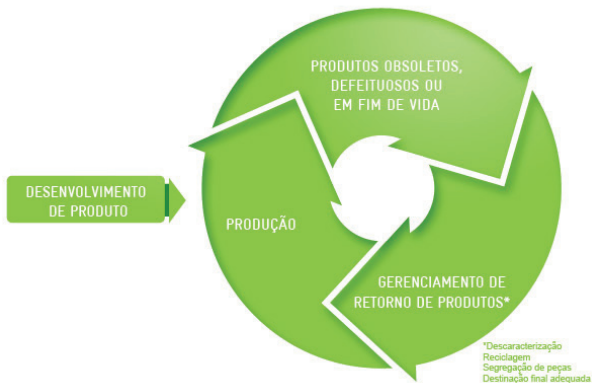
DESENVOLVIMENTO DE PRODUTO

PRODUTOS OBSOLETOS, DEFEITUOSOS OU EM FIM DE VIDA

PRODUÇÃO

GERENCIAMENTO DE RETORNO DE PRODUTOS*

*Descaracterização
Reciclagem
Segregação de peças
Destinação final adequada